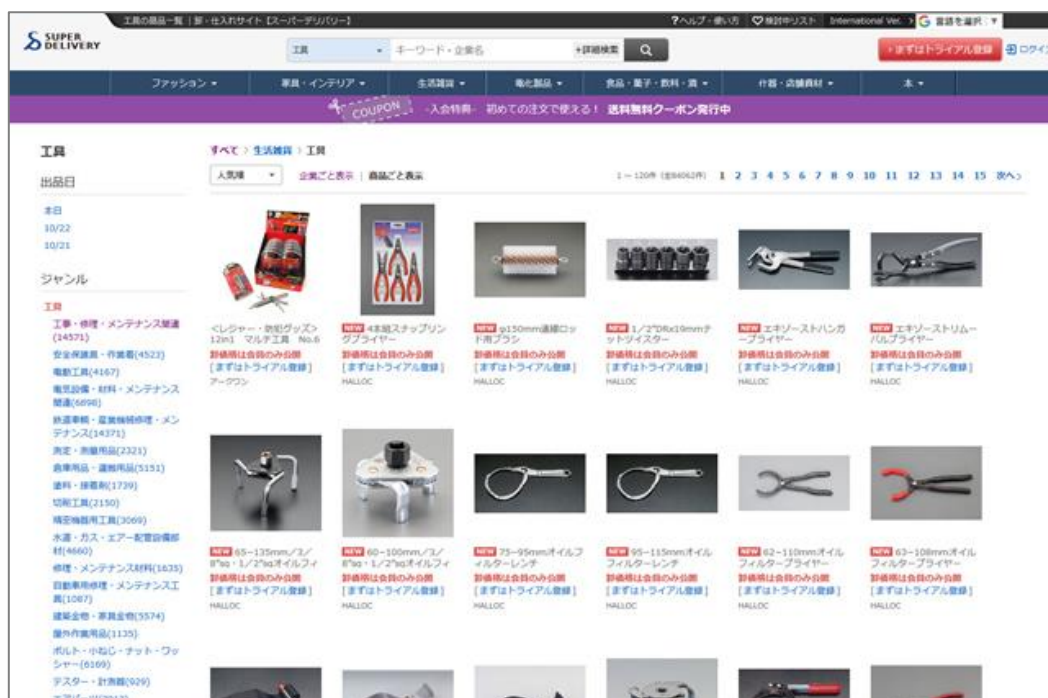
工具の商品一覧｜卸・仕入れサイト【スーパーデリバリー】 ?ヘルプ・使い方 ♡検討中リスト International Ver. 言語を選択

SUPER DELIVERY

工具 キーワード・企業名 +詳細検索 まずはトライアル登録 ログイン

ファッション 家具・インテリア 生活雑貨 電化製品 食品・菓子・飲料・酒 什器・店舗資材 本

COUPON -入会特典- 初めての注文で使える！ 送料無料クーポン発行中

工具

出品日

本日
10/22
10/21

ジャンル

工具
工事・修理・メンテナンス関連(14571)
安全保護具・作業着(4523)
電動工具(4167)
電気設備・材料・メンテナンス関連(6898)
鉄道車輌・産業機械修理・メンテナンス(14371)
測定・測量用品(2321)
倉庫用品・運搬用品(5151)
塗料・接着剤(1739)
切削工具(2150)
精密機器用工具(3069)
水道・ガス・エアー配管設備部材(4660)
修理・メンテナンス材料(1635)
自動車用修理・メンテナンス工具(1087)
建築金物・家具金物(5574)
屋外作業用品(1135)
ボルト・小ねじ・ナット・ワッシャー(6169)
テスター・計測器(929)

すべて > 生活雑貨 > 工具

人気順 企業ごと表示 | 商品ごと表示

1～120件 (全84062件) 1 2 3 4 5 6 7 8 9 10 11 12 13 14 15 次へ

<レジャー・防犯グッズ> 12in1 マルチ工具 No.6
卸価格は会員のみ公開
[まずはトライアル登録]
アーワウン

NEW 4本組スナップリングプライヤー
卸価格は会員のみ公開
[まずはトライアル登録]
HALLOC

NEW φ150mm連結ロッド用ブラシ
卸価格は会員のみ公開
[まずはトライアル登録]
HALLOC

NEW 1/2"DRx19mmナットツイスター
卸価格は会員のみ公開
[まずはトライアル登録]
HALLOC

NEW エキゾーストハンガープライヤー
卸価格は会員のみ公開
[まずはトライアル登録]
HALLOC

NEW エキゾーストリムーバルプライヤー
卸価格は会員のみ公開
[まずはトライアル登録]
HALLOC

NEW 65～135mm/3/8"sq・1/2"sqオイルフィ
卸価格は会員のみ公開
[まずはトライアル登録]
HALLOC

NEW 60～100mm/3/8"sq・1/2"sqオイルフィ
卸価格は会員のみ公開
[まずはトライアル登録]
HALLOC

NEW 75～95mmオイルフィルターレンチ
卸価格は会員のみ公開
[まずはトライアル登録]
HALLOC

NEW 95～115mmオイルフィルターレンチ
卸価格は会員のみ公開
[まずはトライアル登録]
HALLOC

NEW 62～110mmオイルフィルタープライヤー
卸価格は会員のみ公開
[まずはトライアル登録]
HALLOC

NEW 63～108mmオイルフィルタープライヤー
卸価格は会員のみ公開
[まずはトライアル登録]
HALLOC